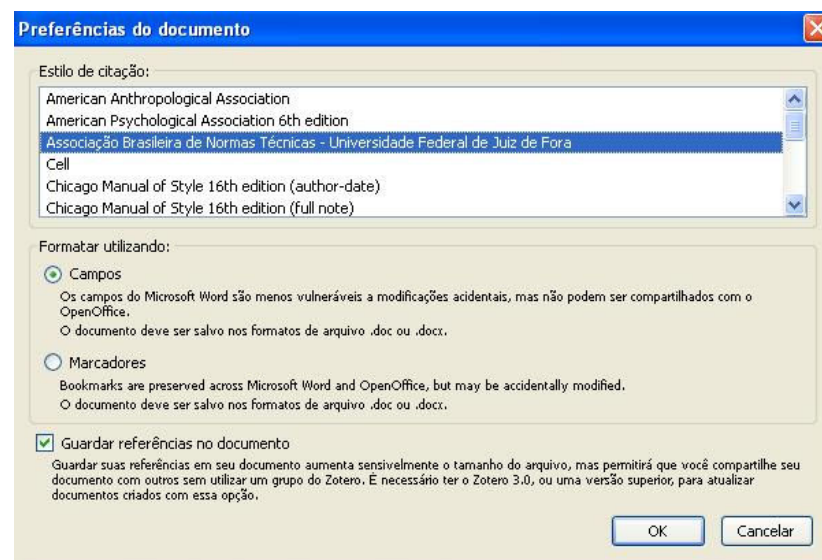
Preferências do documento

Estilo de citação:

American Anthropological Association
American Psychological Association 6th edition
Associação Brasileira de Normas Técnicas - Universidade Federal de Juiz de Fora
Cell
Chicago Manual of Style 16th edition (author-date)
Chicago Manual of Style 16th edition (full note)

Formatar utilizando:

Campos
Os campos do Microsoft Word são menos vulneráveis a modificações acidentais, mas não podem ser compartilhados com o OpenOffice.
O documento deve ser salvo nos formatos de arquivo .doc ou .docx.

Marcadores
Bookmarks are preserved across Microsoft Word and OpenOffice, but may be accidentally modified.
O documento deve ser salvo nos formatos de arquivo .doc ou .docx.

Guardar referências no documento
Guardar suas referências em seu documento aumenta sensivelmente o tamanho do arquivo, mas permitirá que você compartilhe seu documento com outros sem utilizar um grupo do Zotero. É necessário ter o Zotero 3.0, ou uma versão superior, para atualizar documentos criados com essa opção.

OK
Cancelar